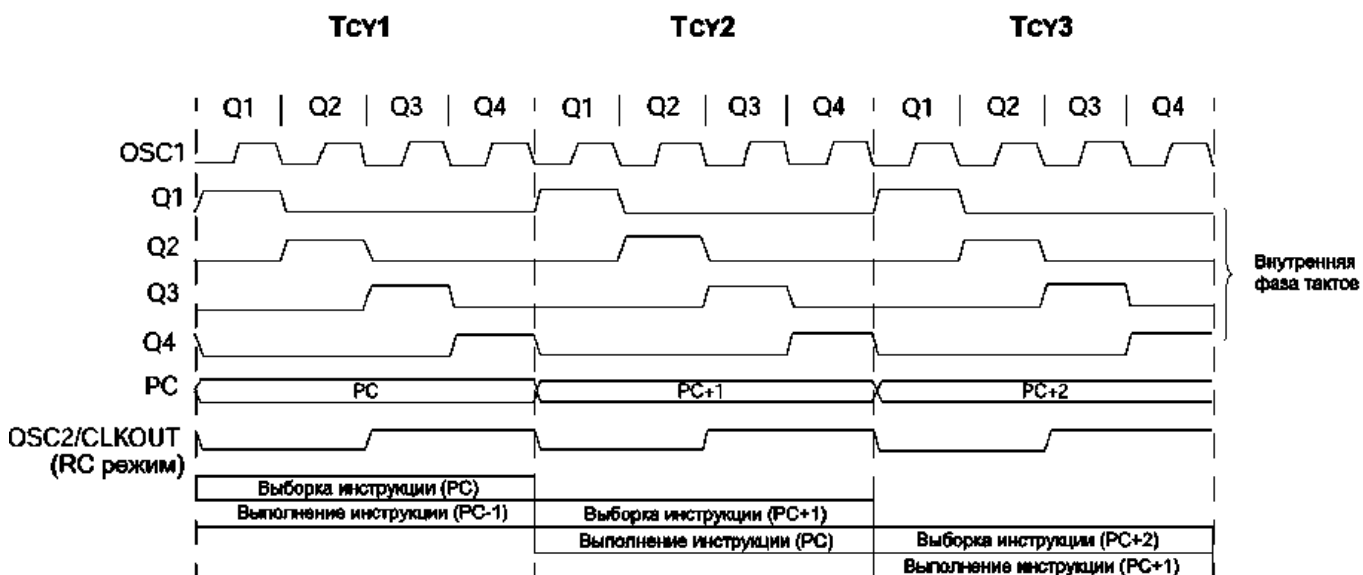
TCY1 TCY2 TCY3

Q1 Q2 Q3 Q4 Q1 Q2 Q3 Q4 Q1 Q2 Q3 Q4

OSC1

Q1

Q2

Q3

Q4

PC

PC PC+1 PC+2

OSC2/CLKOUT (RC режим)

Внутренняя фаза тактов

Выборка инструкции (PC)

Выполнение инструкции (PC-1)

Выборка инструкции (PC+1)

Выполнение инструкции (PC)

Выборка инструкции (PC+2)

Выполнение инструкции (PC+1)